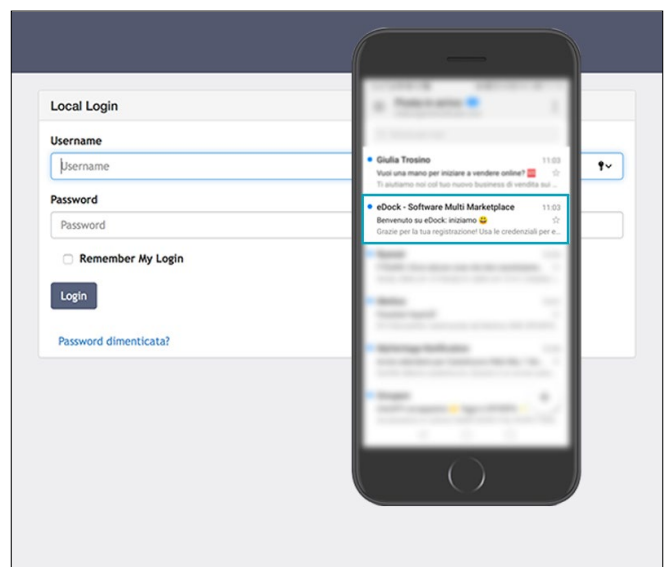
Local Login

Username

Username

Password

Password

Remember My Login

Login

Password dimenticata?

Giulia Trosino 11:03
Vuoi una mano per iniziare a vendere online?
Ti aiutiamo noi col tuo nuovo business di vendita su

eDock - Software Multi Marketplace 11:03
Benvenuto su eDock: iniziamo 😀
Grazie per la tua registrazione! Usa le credenziali per

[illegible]